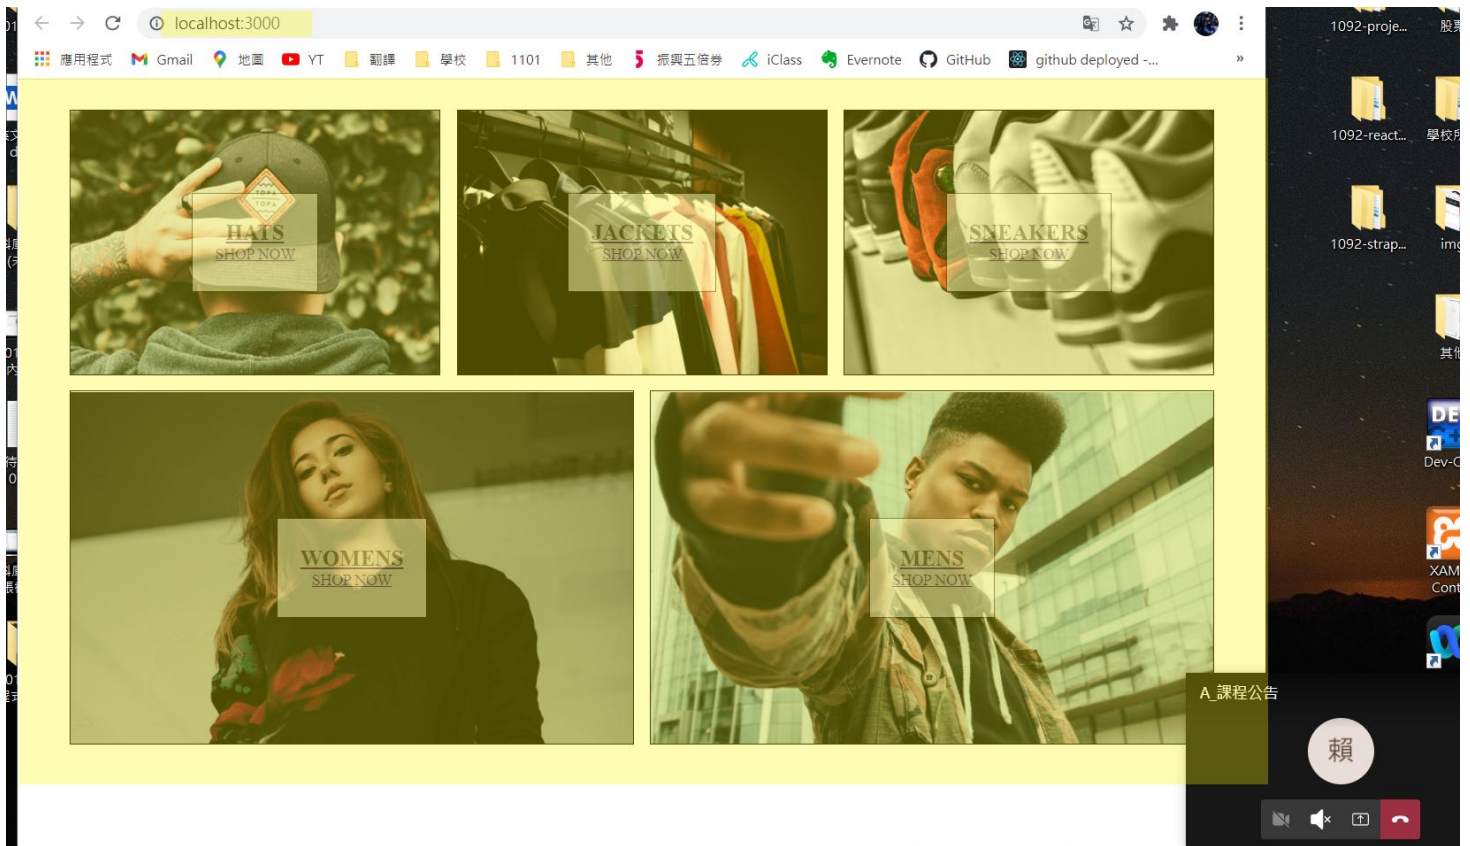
localhost:3000

應用程式 Gmail 地圖 YT 翻譯 學校 1101 其他 振興五倍券 iClass Evernote GitHub github deployed -... »

HATS
SHOP NOW

JACKETS
SHOP NOW

SNEAKERS
SHOP NOW

WOMENS
SHOP NOW

MENS
SHOP NOW

1092-proje... 股
1092-react... 學校
1092-strap... img
其
Dev-C
XAM Cont

A_課程公告
賴